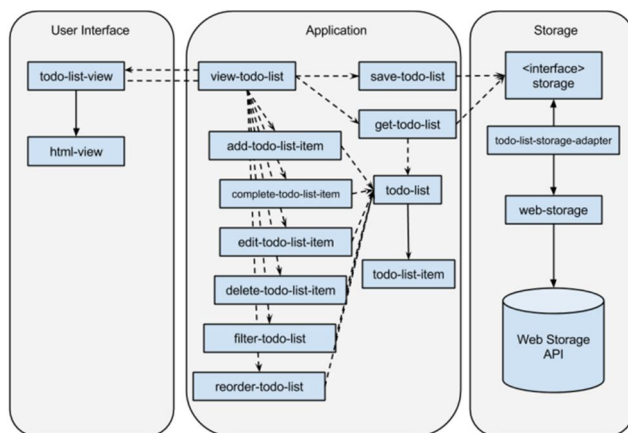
User Interface

todo-list-view

html-view

Application

view-todo-list

save-todo-list

get-todo-list

add-todo-list-item

complete-todo-list-item

edit-todo-list-item

delete-todo-list-item

filter-todo-list

reorder-todo-list

todo-list

todo-list-item

Storage

<interface> storage

todo-list-storage-adapter

web-storage

Web Storage API